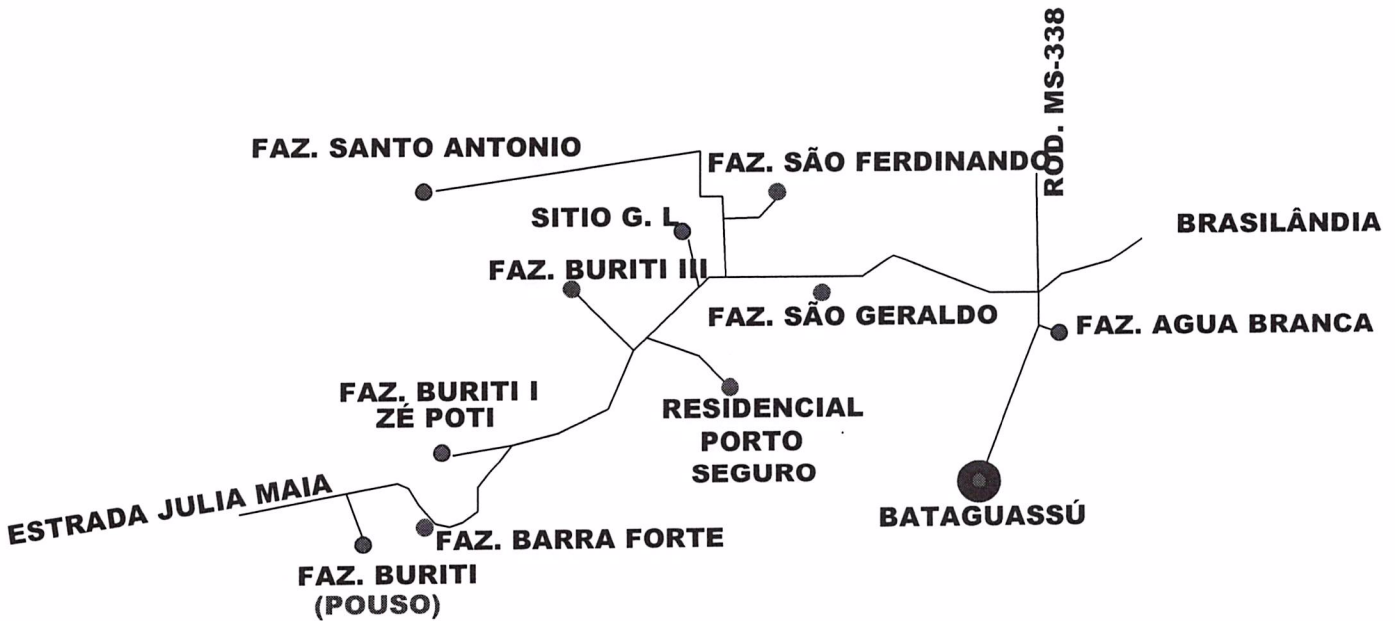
ROD. MS-338

FAZ. SANTO ANTONIO

FAZ. SÃO FERDINANDO

SITIO G. L.

BRASILÂNDIA

FAZ. BURITI III

FAZ. SÃO GERALDO

FAZ. AGUA BRANCA

FAZ. BURITI I ZÉ POTI

RESIDENCIAL PORTO SEGURO

ESTRADA JULIA MAIA

BATAGUASSÚ

FAZ. BARRA FORTE

FAZ. BURITI (POUSO)